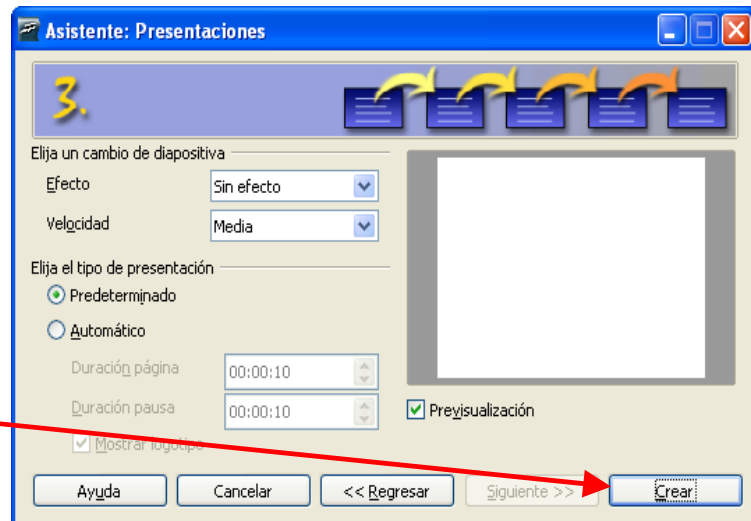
Asistente: Presentaciones

3.

Elija un cambio de diapositiva

Efecto
Sin efecto

Velocidad
Media

Elija el tipo de presentación

Predeterminado

Automático

Duración página
00:00:10

Duración pausa
00:00:10

Mostrar logotipo

Previsualización

Ayuda
Cancelar
<< Regresar
Siguiente >>
Crear